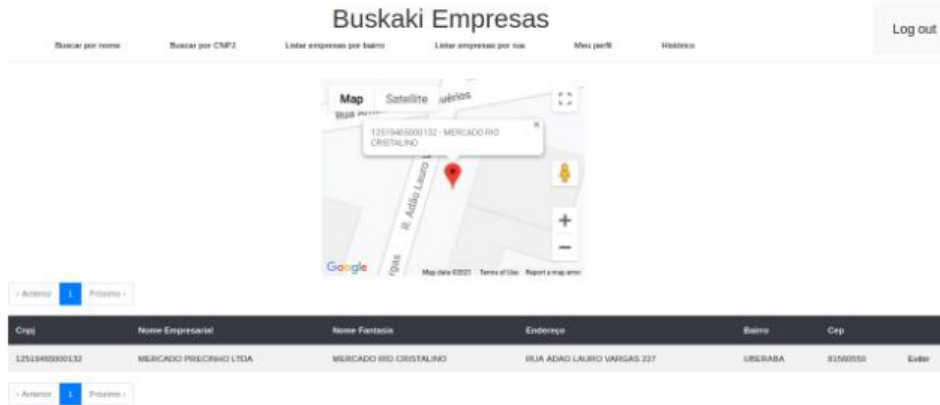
Buskaki Empresas

Log out

Buscar por nome Buscar por CNPJ Listar empresas por bairro Listar empresas por rua Meu perfil Histórico

Map Satellite

12519465000132 - MERCADO RIO CRISTALINO

R. Adão Lauro

Google Map data ©2021 Terms of Use Report a map error

‹ Anterior 1 Próximo ›

| Cnpj | Nome Empresarial | Nome Fantasia | Endereço | Bairro | Cep | |
|---|---|---|---|---|---|---|
| 12519465000132 | MERCADO PRECINHO LTDA | MERCADO RIO CRISTALINO | RUA ADAO LAURO VARGAS 227 | UBERABA | 81560550 | Exibir |

‹ Anterior 1 Próximo ›